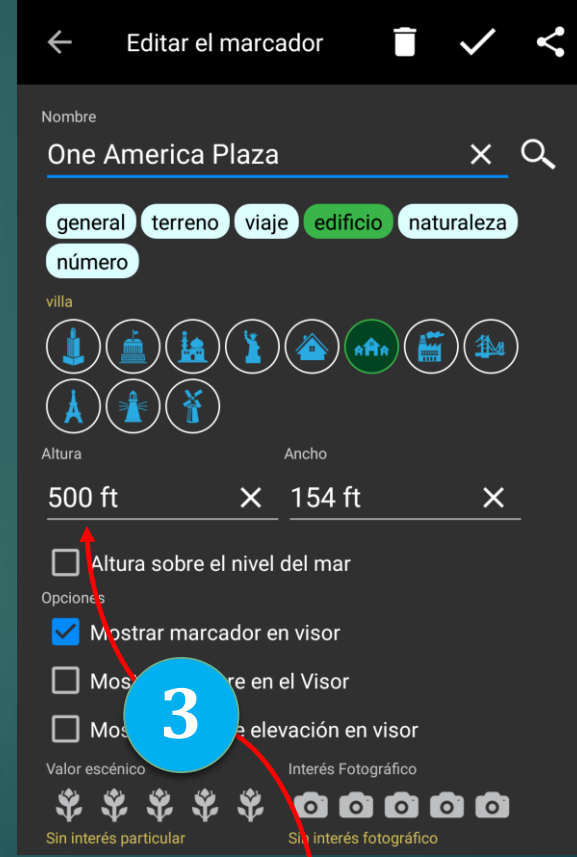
Editar el marcador

Nombre

One America Plaza

general terreno viaje edificio naturaleza número

villa

Altura

500 ft

Ancho

154 ft

Altura sobre el nivel del mar

Opciones

Mostrar marcador en visor

Mos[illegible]re en el Visor

Mos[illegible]e elevación en visor

3

Valor escénico

Interés Fotográfico

Sin interés particular

Sin interés fotográfico